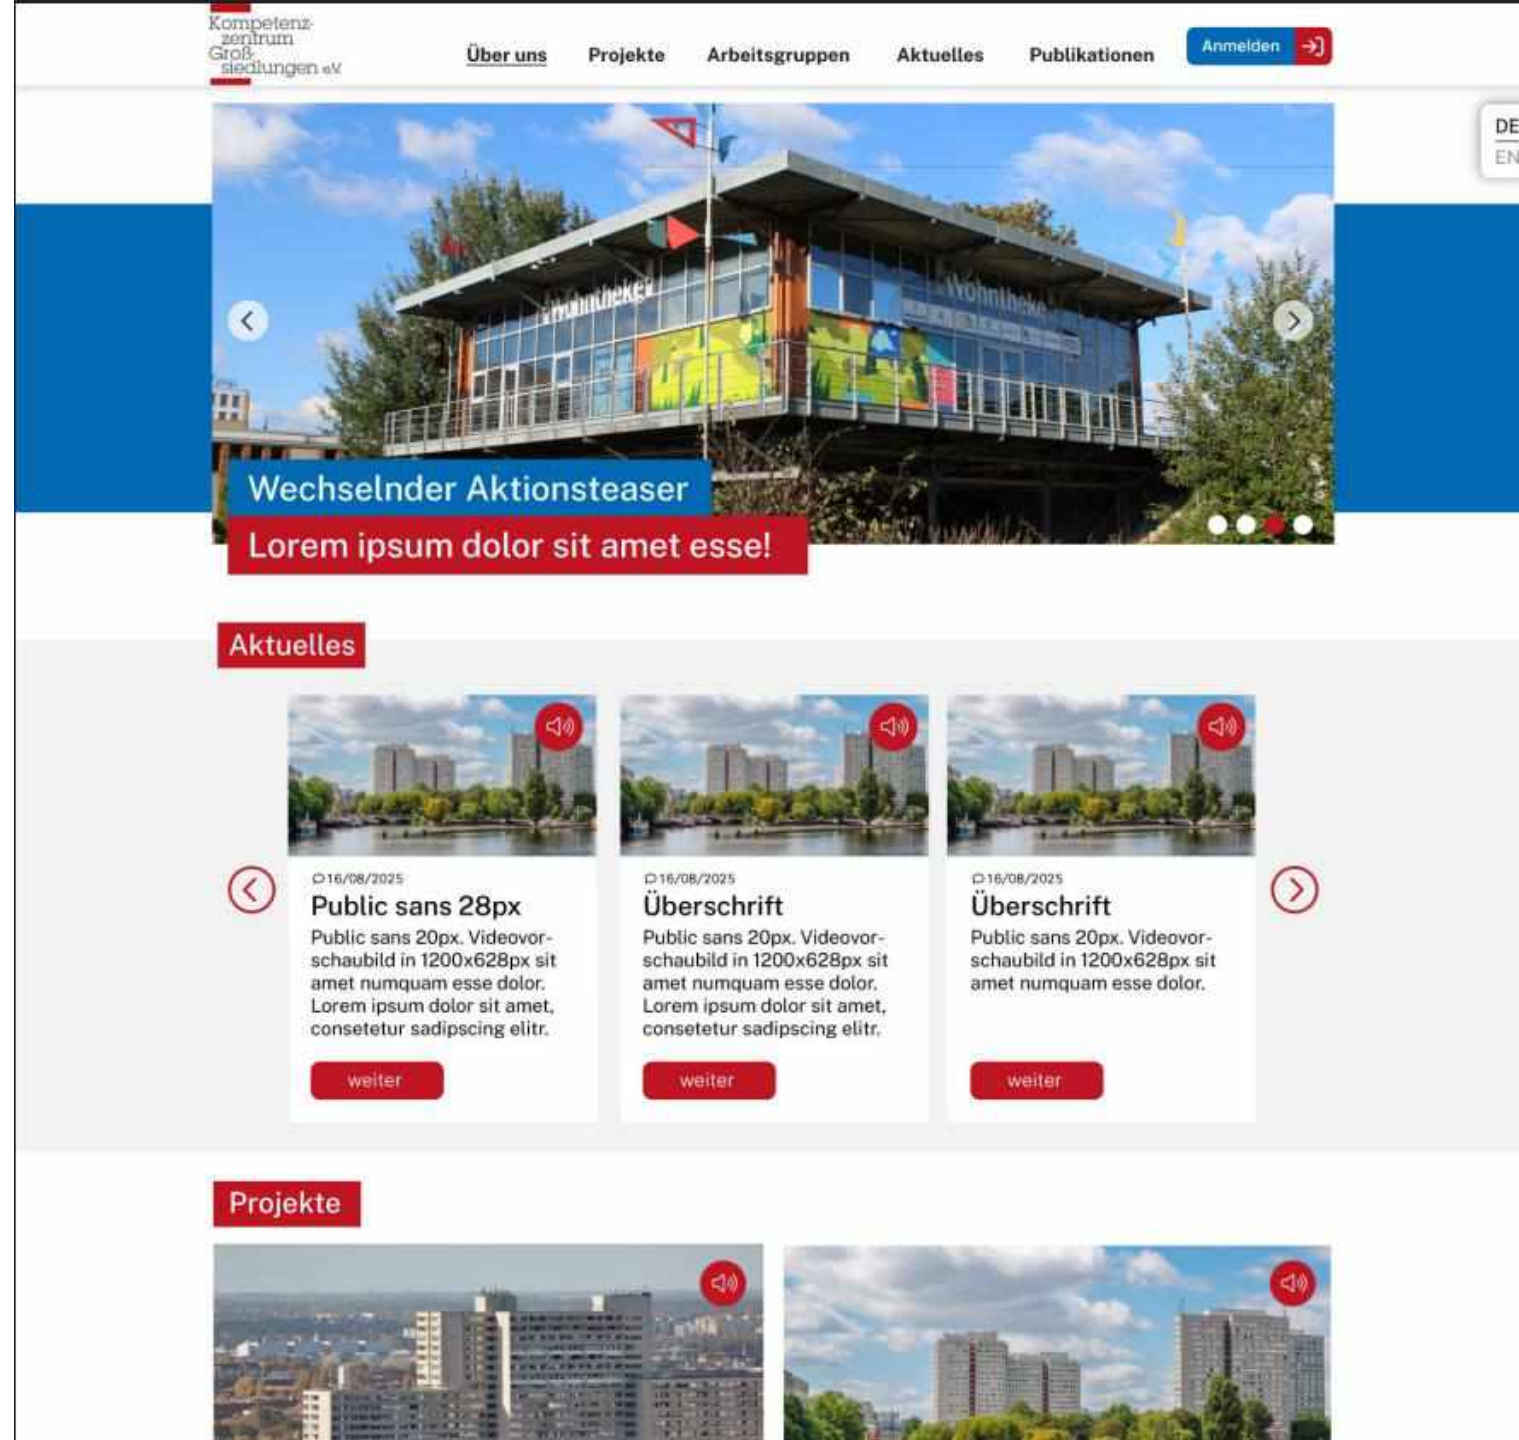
Kompetenzzentrum Großsiedlungen e.V.

Über uns Projekte Arbeitsgruppen Aktuelles Publikationen Anmelden

DE
EN

Wohntheke Wohntheke

Wechselnder Aktionsteaser
Lorem ipsum dolor sit amet esse!

Aktuelles

16/08/2025
Public sans 28px
Public sans 20px. Videovorschaubild in 1200x628px sit amet numquam esse dolor. Lorem ipsum dolor sit amet, consetetur sadipscing elitr.
weiter

16/08/2025
Überschrift
Public sans 20px. Videovorschaubild in 1200x628px sit amet numquam esse dolor. Lorem ipsum dolor sit amet, consetetur sadipscing elitr.
weiter

16/08/2025
Überschrift
Public sans 20px. Videovorschaubild in 1200x628px sit amet numquam esse dolor.
weiter

Projekte